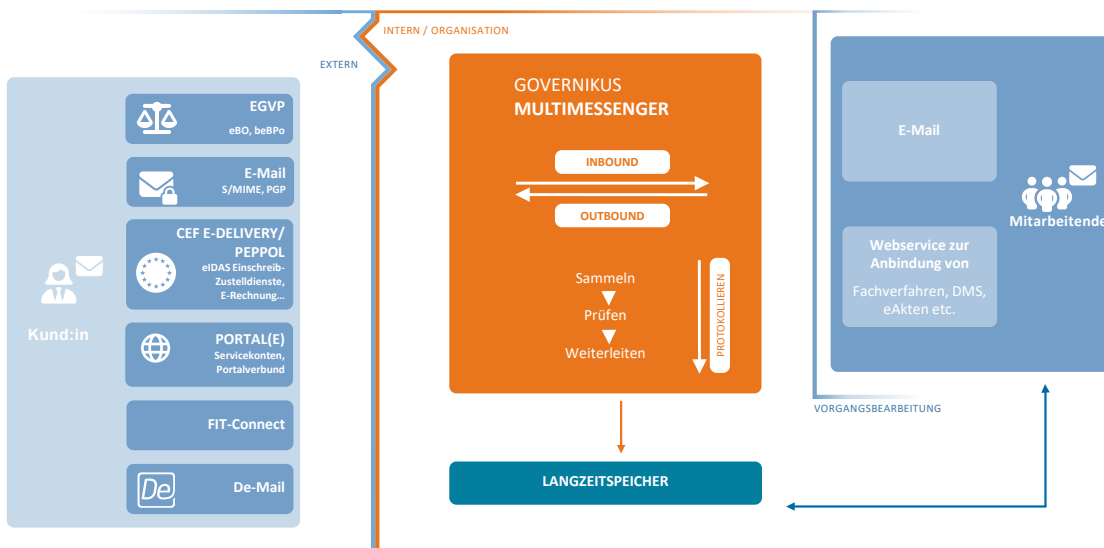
INTERN / ORGANISATION

EXTERN

Kund:in

EGVP
eBO, beBPo

E-Mail
S/MIME, PGP

CEF E-DELIVERY/ PEPPOL
eIDAS Einschreib-Zustelldienste, E-Rechnung...

PORTAL(E)
Servicekonten, Portalverbund

FIT-Connect

De

De-Mail

GOVERNIKUS
MULTIMESSENGER

INBOUND

OUTBOUND

Sammeln
Prüfen
Weiterleiten

PROTOKOLLIEREN

LANGZEITSPEICHER

E-Mail

Webservice zur Anbindung von
Fachverfahren, DMS, eAkten etc.

Mitarbeitende

VORGANGSBEARBEITUNG